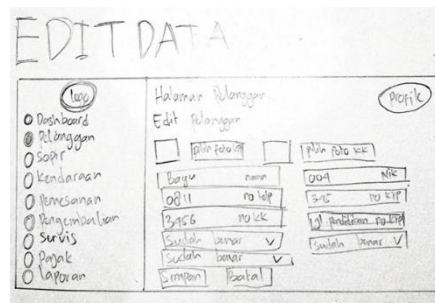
EDIT DATA

logo

Dashboard
Pelanggan
Sopir
Kendaraan
Pemesanan
Pengembalian
Servis
Pajak
Laporan

Halaman Pelanggan
Edit Pelanggan

Profile

pilih foto ktp
pilih foto kk

Bagus nama
004 NIK
0811 no telp
315 no KTP
3456 no kk
Jl. Pahlawan no ktp
Sudah benar V
Sudah benar V
Sudah benar V

Simpan
Batal